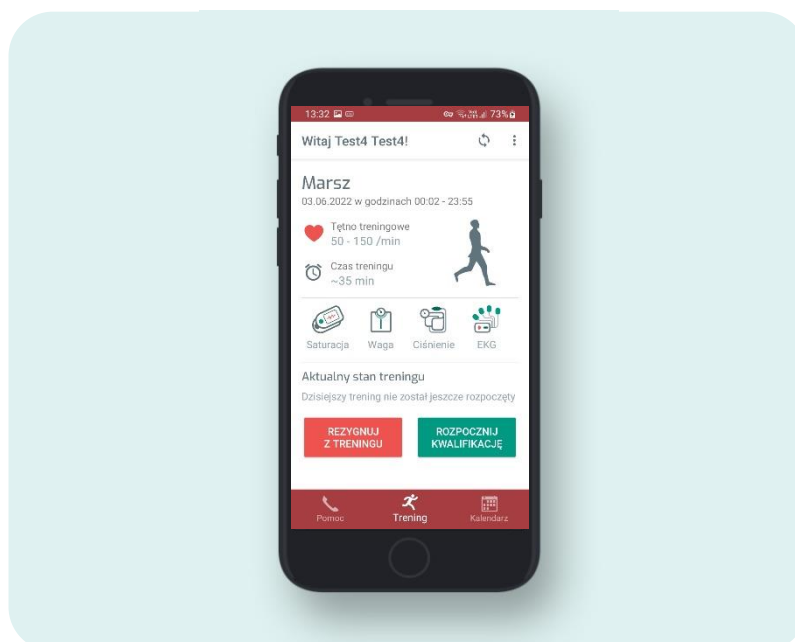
13:32 73%

Witaj Test4 Test4!

Marsz

03.06.2022 w godzinach 00:02 - 23:55

Tętno treningowe
50 - 150 /min

Czas treningu
~35 min

Saturacja Waga Ciśnienie EKG

Aktualny stan treningu

Dzisiejszy trening nie został jeszcze rozpoczęty

REZYGNUJ Z TRENINGU

ROZPOCZNIJ KWALIFIKACJĘ

Pomoc Trening Kalendarz